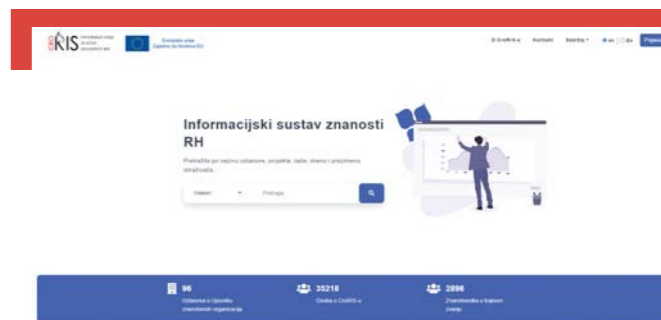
CRO RIS

Europska unija

O CroRIS-u Kontakt Katalog HR EN Prijava

Informacijski sustav znanosti RH

Pretražite po nazivu ustanove, projekta, rada i imenu i prezimenu istraživača

Ustanove Pretraga

96
Ustanova u Upisniku znanstvenih organizacija

35218
Osoba u CroRIS-u

2896
Znanstvenika u trajnom zvanju